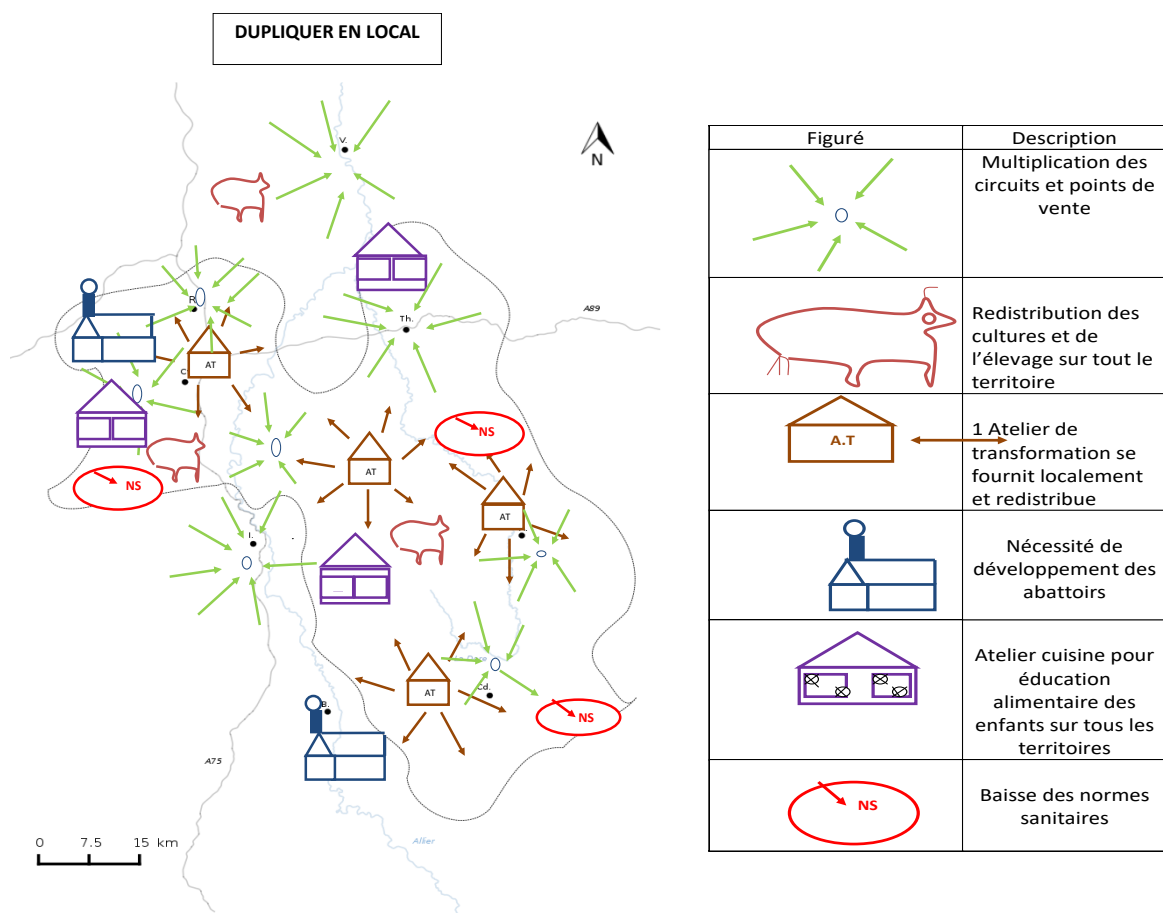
DUPLIQUER EN LOCAL

N

V.

R.

C.

AT

Th.

A89

NS

AT

NS

AT

I.

AT

Cd.

NS

B.

A75

Allier

0 7.5 15 km

| Figuré | Description |
|---|---|
| | Multiplication des circuits et points de vente |
| | Redistribution des cultures et de l'élevage sur tout le territoire |
| A.T | 1 Atelier de transformation se fournit localement et redistribue |
| | Nécessité de développement des abattoirs |
| | Atelier cuisine pour éducation alimentaire des enfants sur tous les territoires |
| NS | Baisse des normes sanitaires |